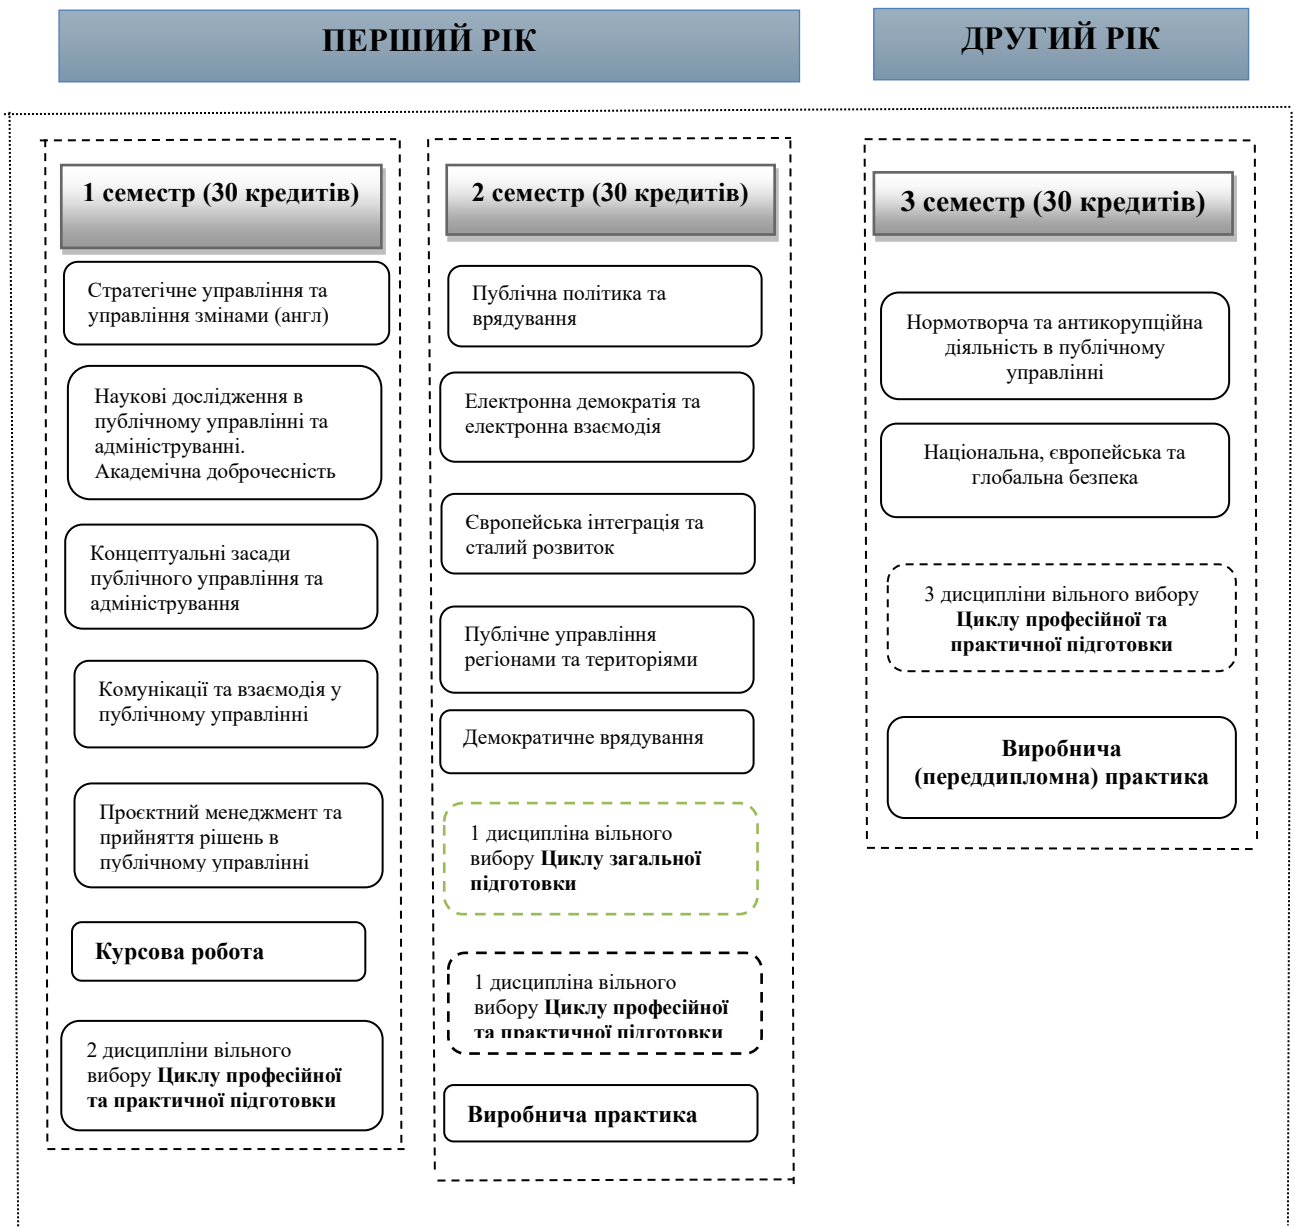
ПЕРШИЙ РІК

ДРУГИЙ РІК

1 семестр (30 кредитів)

Стратегічне управління та управління змінами (англ)

Наукові дослідження в публічному управлінні та адмініструванні. Академічна доброчесність

Концептуальні засади публічного управління та адміністрування

Комунікації та взаємодія у публічному управлінні

Проєктний менеджмент та прийняття рішень в публічному управлінні

Курсова робота

2 дисципліни вільного вибору Циклу професійної та практичної підготовки

2 семестр (30 кредитів)

Публічна політика та врядування

Електронна демократія та електронна взаємодія

Європейська інтеграція та сталий розвиток

Публічне управління регіонами та територіями

Демократичне врядування

1 дисципліна вільного вибору Циклу загальної підготовки

1 дисципліна вільного вибору Циклу професійної та практичної підготовки

Виробнича практика

3 семестр (30 кредитів)

Нормотворча та антикорупційна діяльність в публічному управлінні

Національна, європейська та глобальна безпека

3 дисципліни вільного вибору Циклу професійної та практичної підготовки

Виробнича (переддипломна) практика